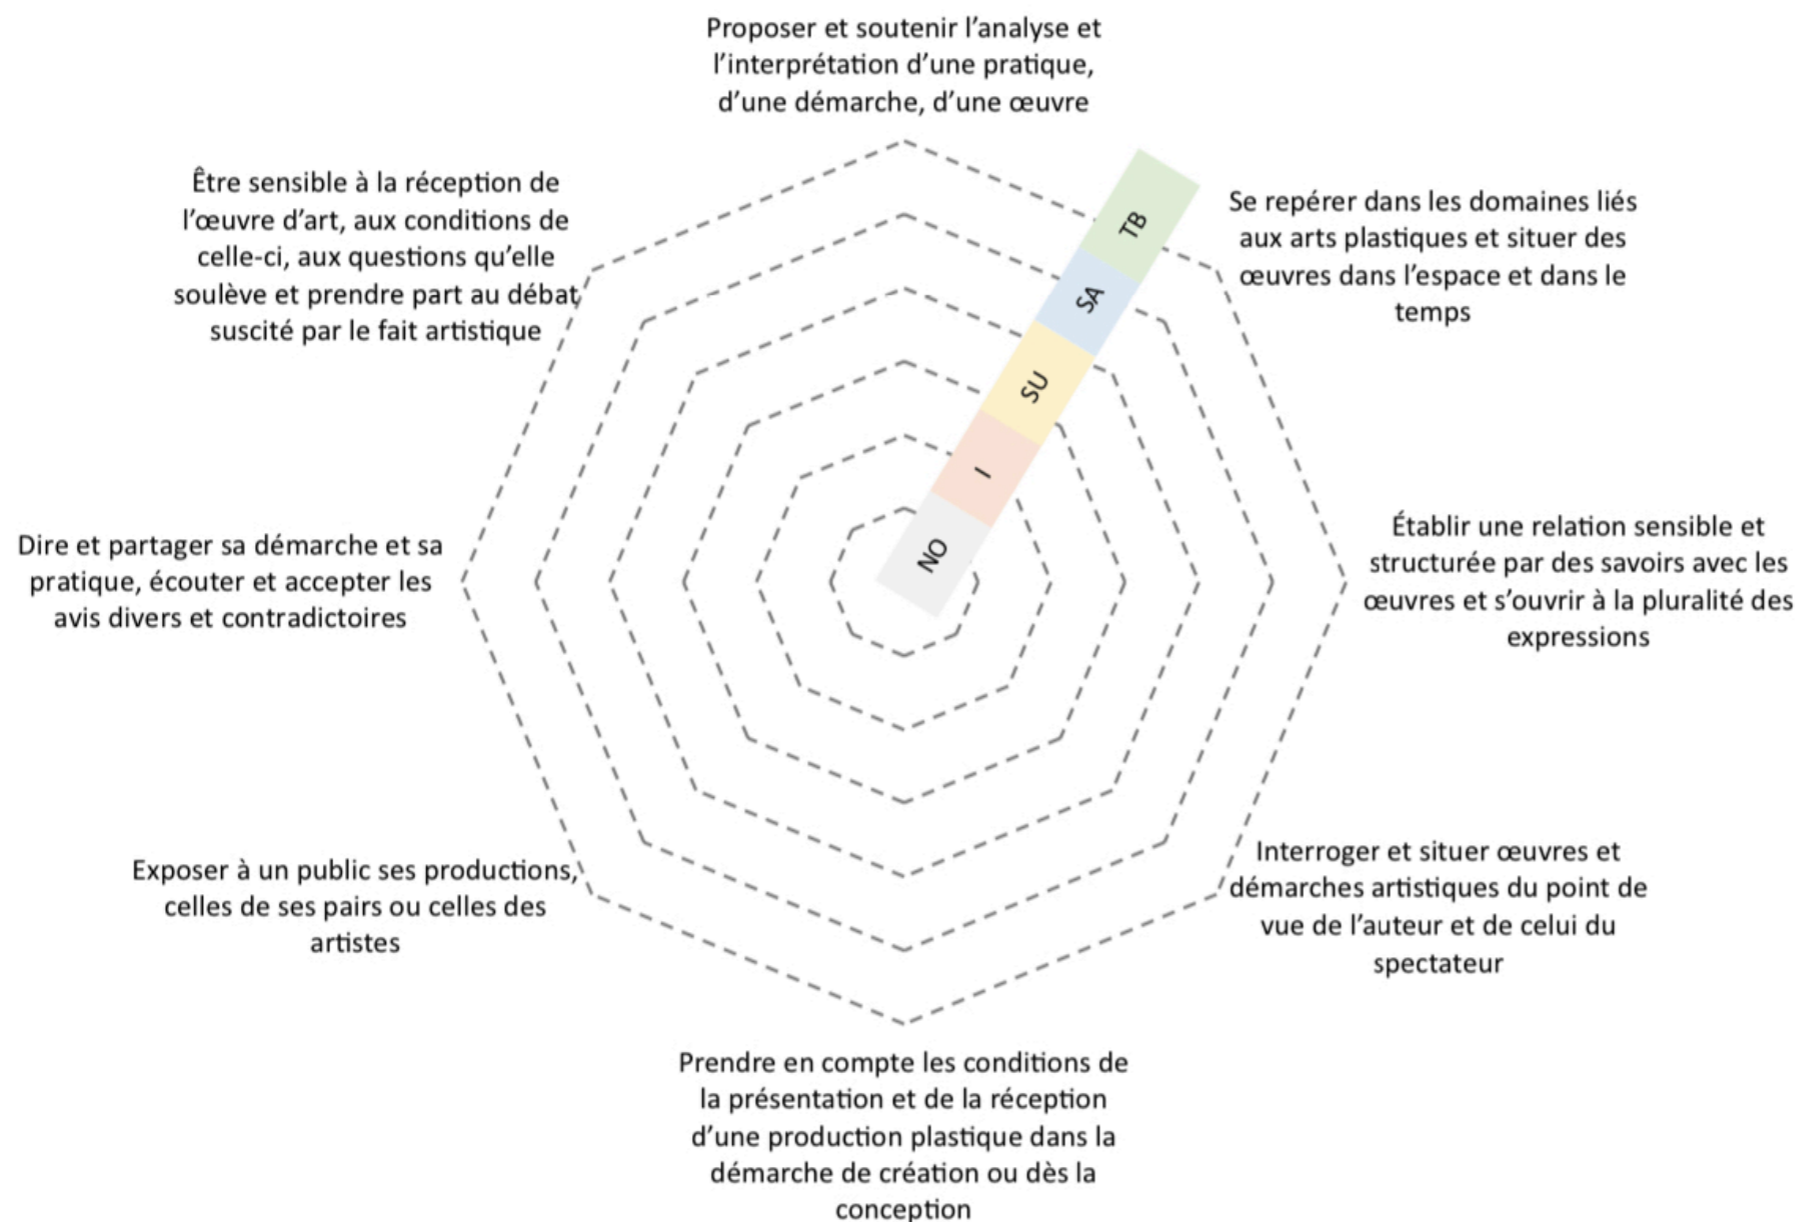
Proposer et soutenir l'analyse et l'interprétation d'une pratique, d'une démarche, d'une œuvre

Se repérer dans les domaines liés aux arts plastiques et situer des œuvres dans l'espace et dans le temps

Établir une relation sensible et structurée par des savoirs avec les œuvres et s'ouvrir à la pluralité des expressions

Interroger et situer œuvres et démarches artistiques du point de vue de l'auteur et de celui du spectateur

Prendre en compte les conditions de la présentation et de la réception d'une production plastique dans la démarche de création ou dès la conception

Exposer à un public ses productions, celles de ses pairs ou celles des artistes

Dire et partager sa démarche et sa pratique, écouter et accepter les avis divers et contradictoires

Être sensible à la réception de l'œuvre d'art, aux conditions de celle-ci, aux questions qu'elle soulève et prendre part au débat suscité par le fait artistique

TB
SA
SU
I
NO